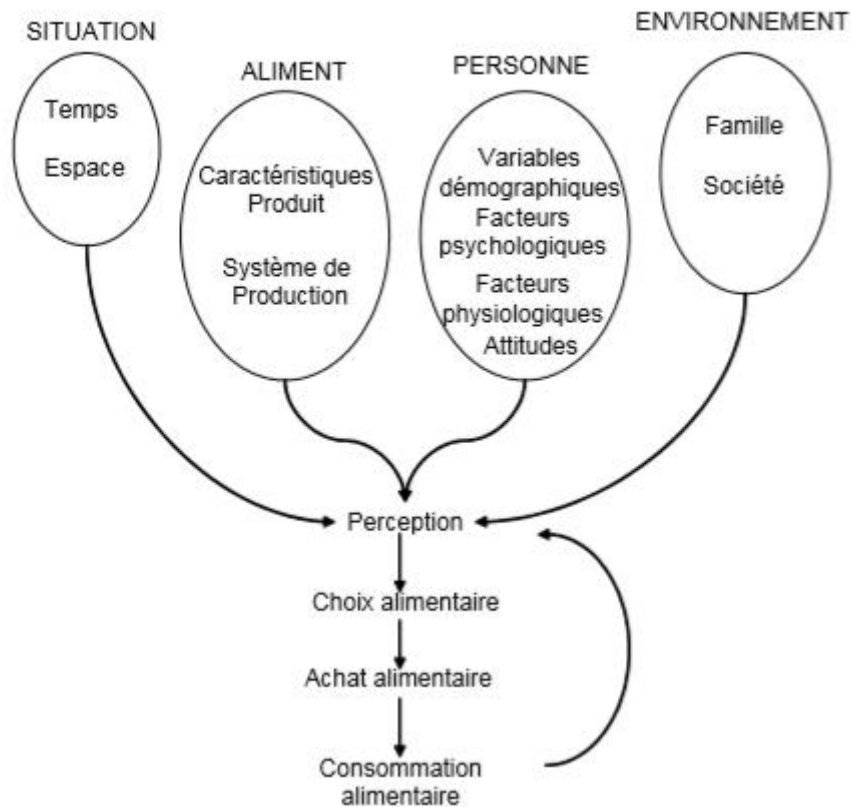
SITUATION

Temps

Espace

ALIMENT

Caractéristiques Produit

Système de Production

PERSONNE

Variables démographiques

Facteurs psychologiques

Facteurs physiologiques

Attitudes

ENVIRONNEMENT

Famille

Société

Perception

Choix alimentaire

Achat alimentaire

Consommation alimentaire